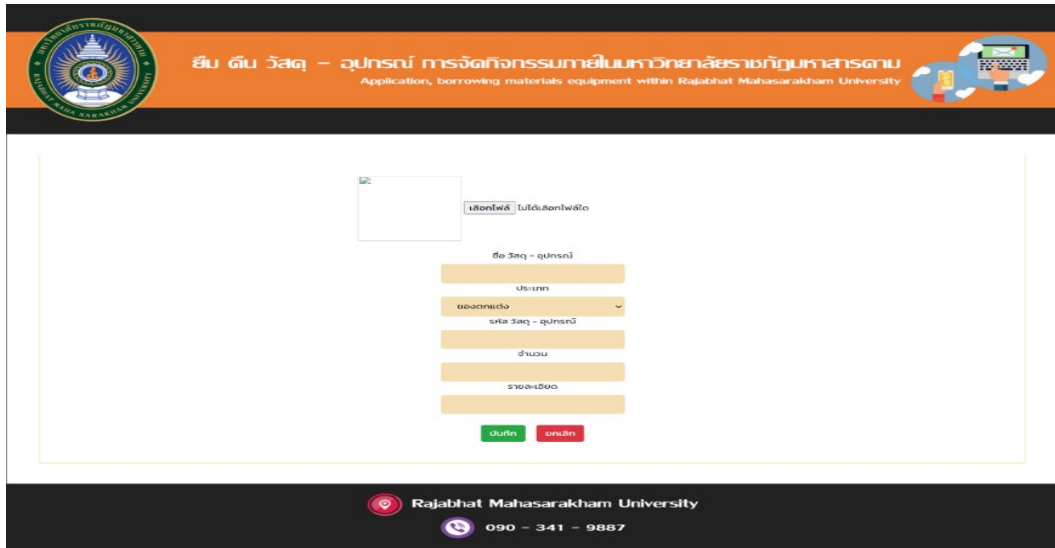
ยืม คืน วัสดุ – อุปกรณ์ การจัดกิจกรรมภายในมหาวิทยาลัยราชภัฏมหาสารคาม
Application, borrowing materials equipment within Rajabhat Mahasarakham University

เลือกไฟล์ ไม่ได้เลือกไฟล์ใด

ชื่อ วัสดุ – อุปกรณ์

ประเภท

ของตกแต่ง

รหัส วัสดุ – อุปกรณ์

จำนวน

รายละเอียด

บันทึก ยกเลิก

Rajabhat Mahasarakham University

090 – 341 – 9887